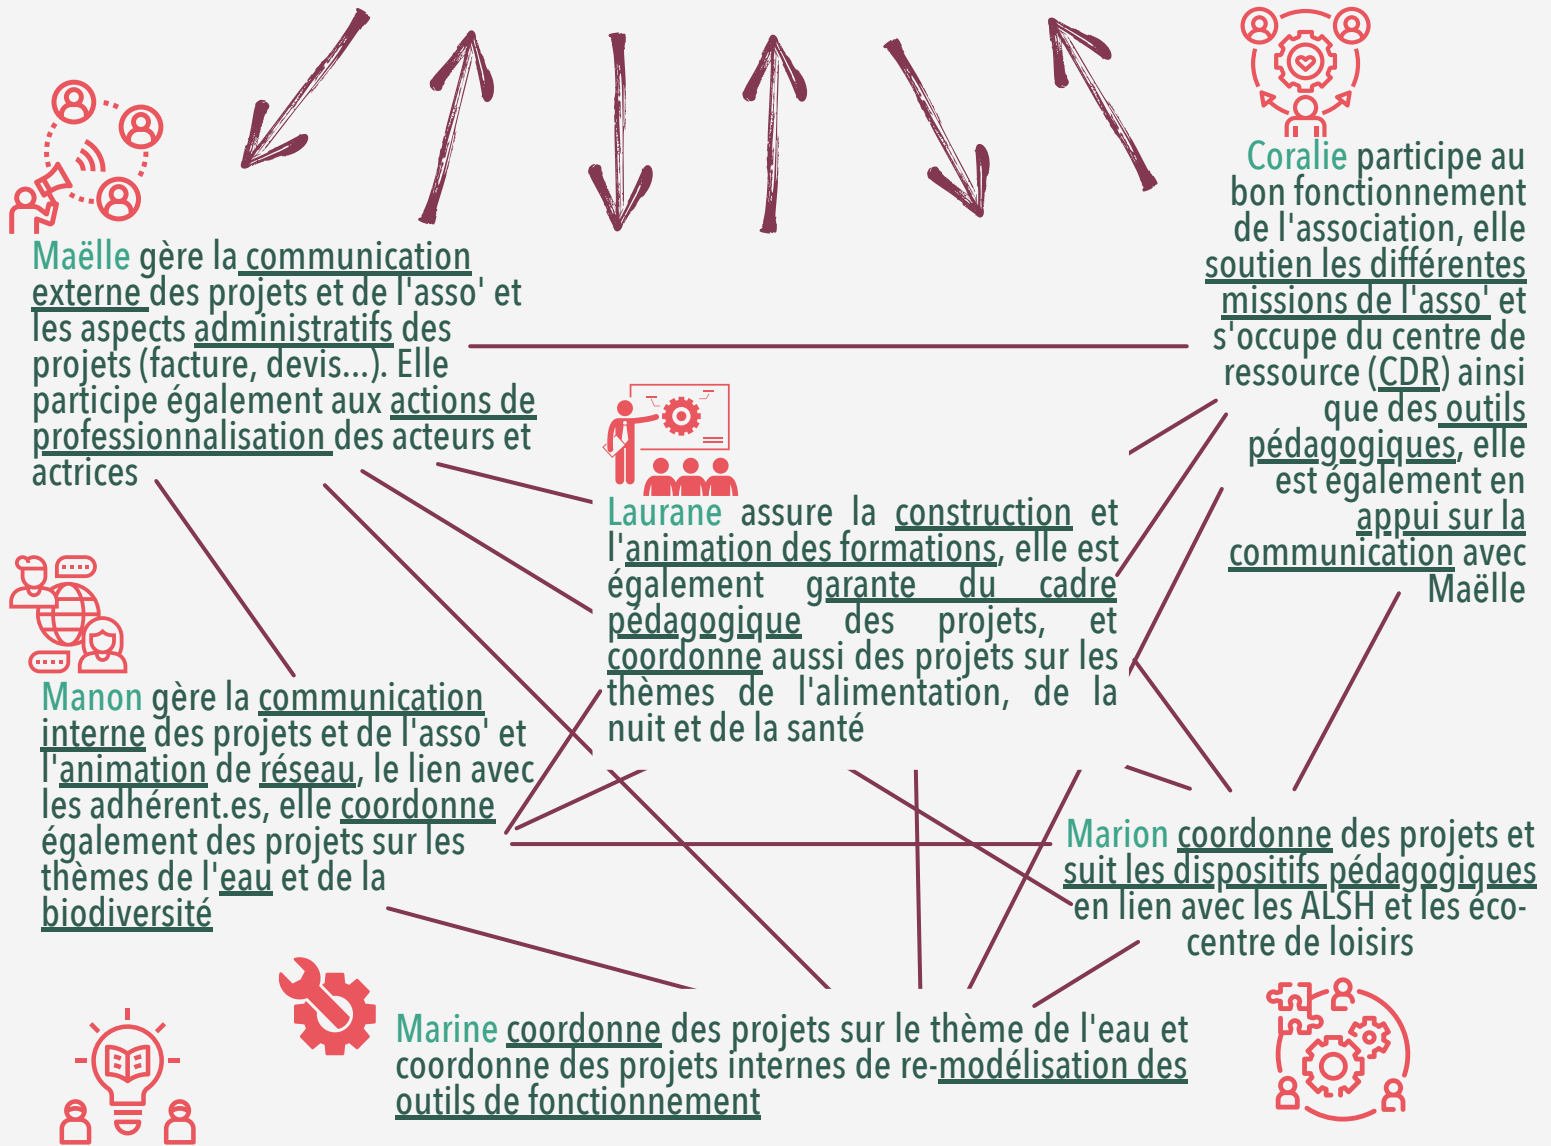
Maëlle gère la communication externe des projets et de l'asso' et les aspects administratifs des projets (facture, devis...). Elle participe également aux actions de professionnalisation des acteurs et actrices

Coralie participe au bon fonctionnement de l'association, elle soutien les différentes missions de l'asso' et s'occupe du centre de ressource (CDR) ainsi que des outils pédagogiques, elle est également en appui sur la communication avec Maëlle

Laurane assure la construction et l'animation des formations, elle est également garante du cadre pédagogique des projets, et coordonne aussi des projets sur les thèmes de l'alimentation, de la nuit et de la santé

Manon gère la communication interne des projets et de l'asso' et l'animation de réseau, le lien avec les adhérent.es, elle coordonne également des projets sur les thèmes de l'eau et de la biodiversité

Marion coordonne des projets et suit les dispositifs pédagogiques en lien avec les ALSH et les éco-centre de loisirs

Marine coordonne des projets sur le thème de l'eau et coordonne des projets internes de re-modélisation des outils de fonctionnement